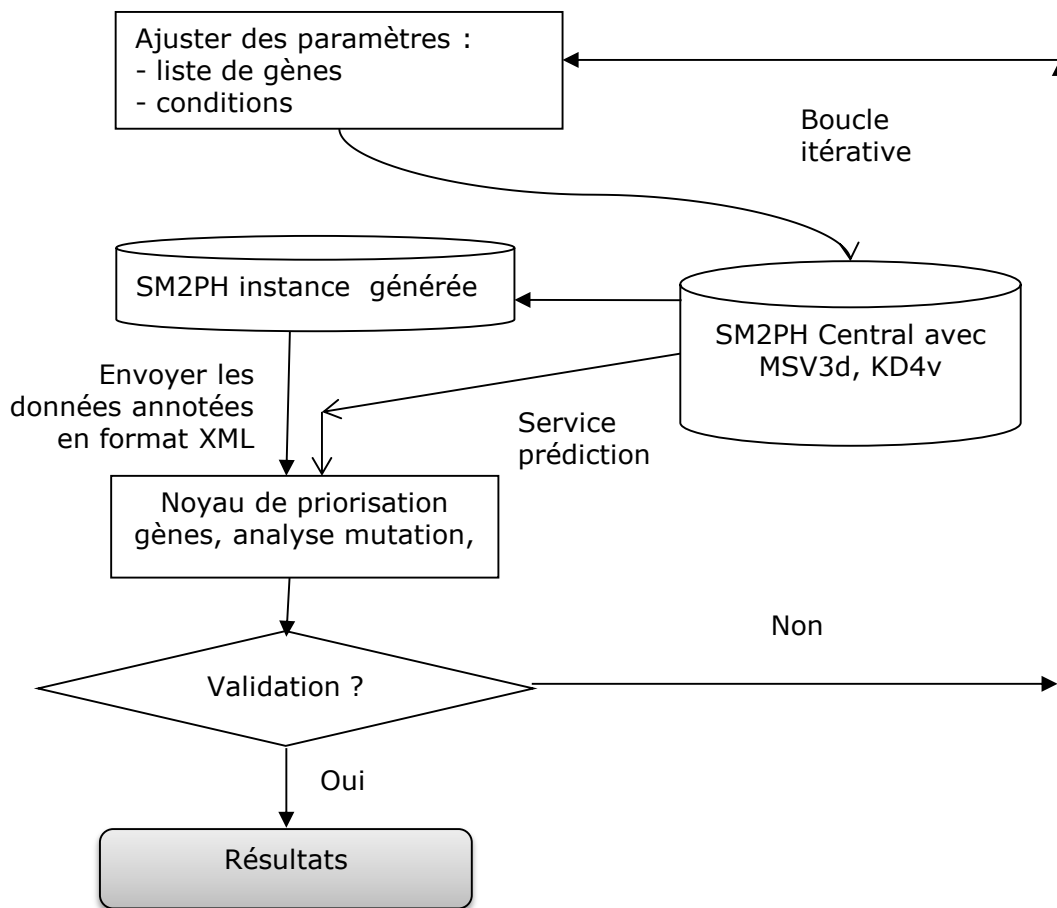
Ajuster des paramètres :
- liste de gènes
- conditions

Boucle itérative

SM2PH instance générée

SM2PH Central avec MSV3d, KD4v

Envoyer les données annotées en format XML

Service prédiction

Noyau de priorisation gènes, analyse mutation,

Non

Validation ?

Oui

Résultats